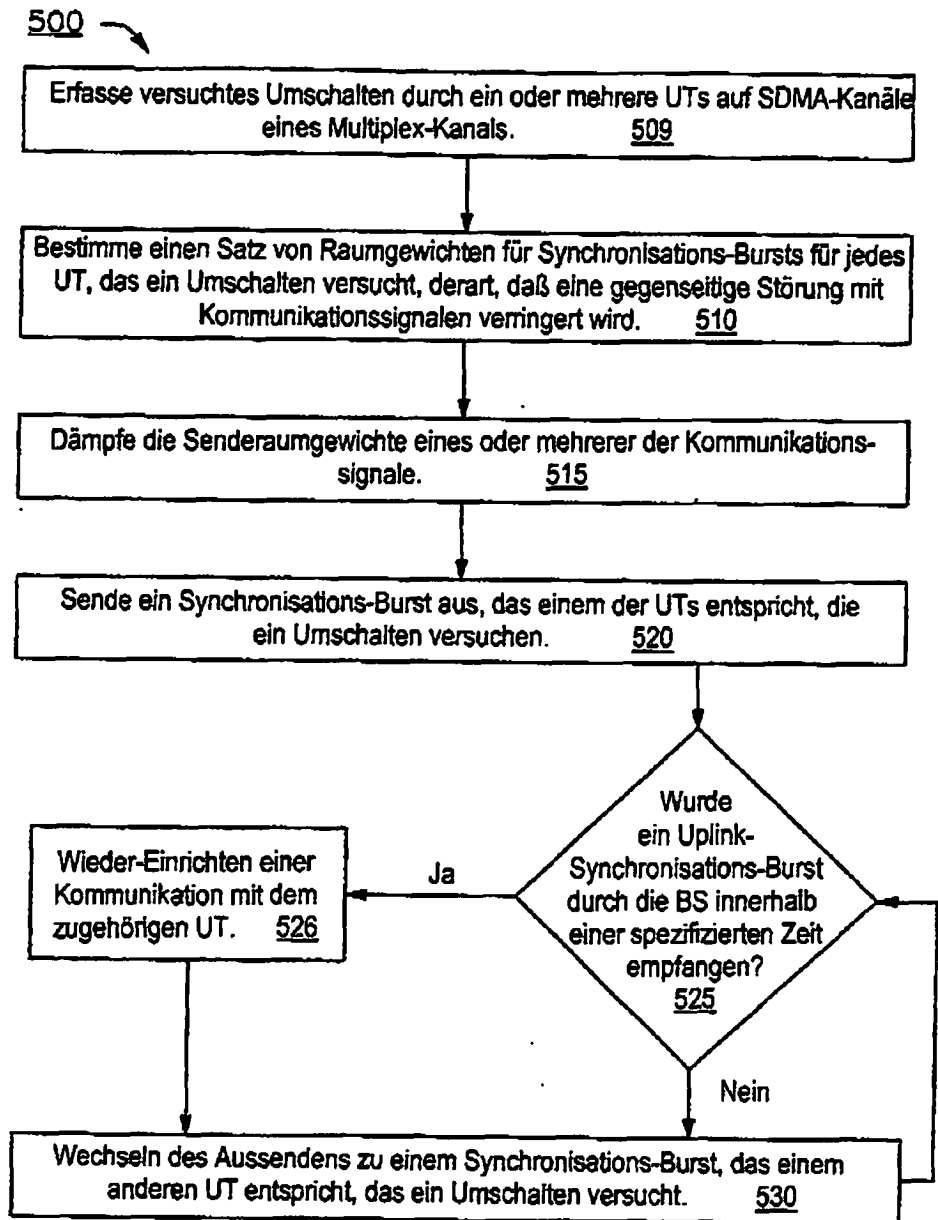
500

Erfasse versuchtes Umschalten durch ein oder mehrere UTs auf SDMA-Kanäle eines Multiplex-Kanals. 509

Bestimme einen Satz von Raumgewichten für Synchronisations-Bursts für jedes UT, das ein Umschalten versucht, derart, daß eine gegenseitige Störung mit Kommunikationssignalen verringert wird. 510

Dämpfe die Senderaumgewichte eines oder mehrerer der Kommunikationssignale. 515

Sende ein Synchronisations-Burst aus, das einem der UTs entspricht, die ein Umschalten versuchen. 520

Wurde ein Uplink-Synchronisations-Burst durch die BS innerhalb einer spezifizierten Zeit empfangen? 525

Ja

Wieder-Einrichten einer Kommunikation mit dem zugehörigen UT. 526

Nein

Wechseln des Aussendens zu einem Synchronisations-Burst, das einem anderen UT entspricht, das ein Umschalten versucht. 530